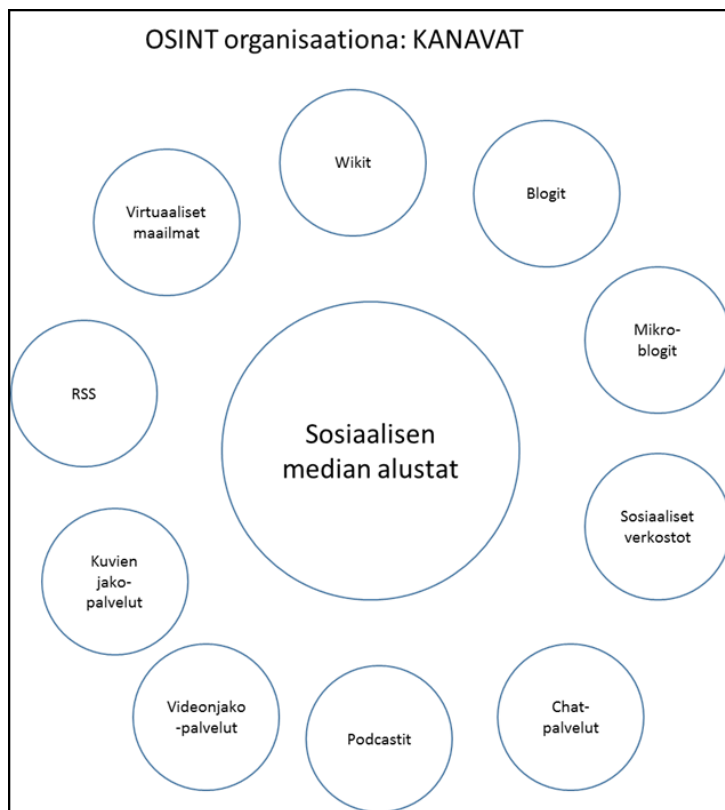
OSINT organisaationa: KANAVAT

Wikit

Blogit

Virtuaaliset maailmat

Mikro-blogit

RSS

Sosiaalisen median alustat

Sosiaaliset verkostot

Kuvien jako-palvelut

Videonjako -palvelut

Podcastit

Chat-palvelut